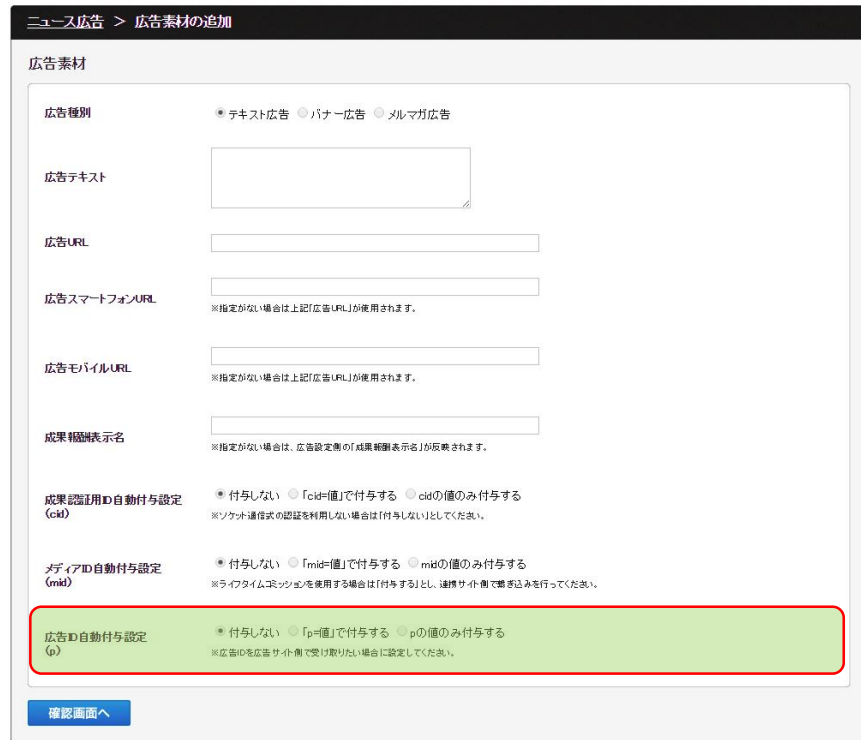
ニュース広告 > 広告素材の追加

広告素材

広告種別
テキスト広告 バナー広告 メルマガ広告

広告テキスト

広告URL

広告スマートフォンURL
※指定がない場合は上記「広告URL」が使用されます。

広告モバイルURL
※指定がない場合は上記「広告URL」が使用されます。

成果報酬表示名
※指定がない場合は、広告設定側の「成果報酬表示名」が反映されます。

成果認証用ID自動付与設定 (cid)
付与しない 「cid=値」で付与する cidの値のみ付与する
※ソケット通信式の認証を利用しない場合は「付与しない」としてください。

メディアID自動付与設定 (mid)
付与しない 「mid=値」で付与する midの値のみ付与する
※ライフタイムコミッションを使用する場合は「付与する」とし、連携サイト側で襲き込みを行ってください。

広告ID自動付与設定 (p)
付与しない 「p=値」で付与する pの値のみ付与する
※広告IDを広告サイト側で受け取りたい場合に設定してください。

確認画面へ